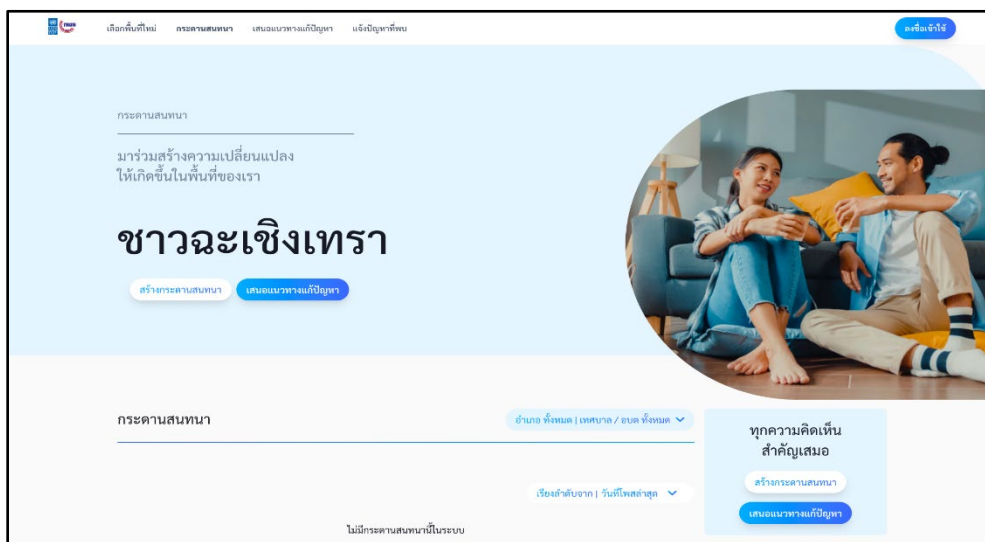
เลือกพื้นที่ใหม่ กระดานสนทนา เสนอแนวทางแก้ปัญหา แจ้งปัญหาที่พบ

ลงชื่อเข้าใช้

กระดานสนทนา

มาร่วมสร้างความเปลี่ยนแปลง ให้เกิดขึ้นในพื้นที่ของเรา

ชาวฉะเชิงเทรา

สร้างกระดานสนทนา

เสนอแนวทางแก้ปัญหา

กระดานสนทนา

อำเภอ ทั้งหมด | เทศบาล / อบต ทั้งหมด

เรียงลำดับจาก | วันที่โพสล่าสุด

ไม่มีกระดานสนทนานี้ในระบบ

ทุกความคิดเห็น สำคัญเสมอ

สร้างกระดานสนทนา

เสนอแนวทางแก้ปัญหา